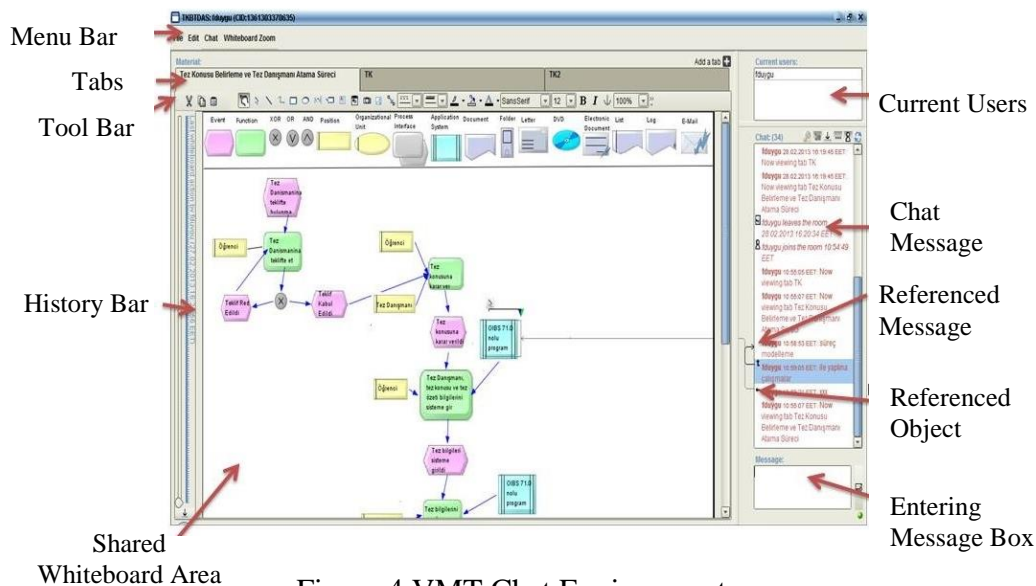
Menu Bar

Tabs

Tool Bar

History Bar

Shared Whiteboard Area

Current Users

Chat Message

Referenced Message

Referenced Object

Entering Message Box

TKBTDAS: fduygu (CID:1361303378635)

File Edit Chat Whiteboard Zoom

Material:

Add a tab

Tez Konusu Belirleme ve Tez Danışmanı Atama Süreci

TK

TK2

SansSerif

12

100%

Event Function XOR OR AND Position Organizational Unit Process Interface Application System Document Folder Letter DVD Electronic Document List Log E-Mail

Current users:

fduygu

Chat (34)

fduygu 28.02.2013 16:19:45 EET: Now viewing tab TK

fduygu 28.02.2013 16:19:45 EET: Now viewing tab Tez Konusu Belirleme ve Tez Danışmanı Atama Süreci

fduygu leaves the room. 28.02.2013 16:20:34 EET

fduygu joins the room 10:54:49 EET

fduygu 10:58:05 EET: Now viewing tab TK

fduygu 10:58:07 EET: Now viewing tab Tez Konusu Belirleme ve Tez Danışmanı Atama Süreci

fduygu 10:58:53 EET: süreç modelleme

fduygu 10:59:05 EET: ile yaplına çalışmalar

fduygu 10:59:07 EET: Now viewing tab Tez Konusu Belirleme ve Tez Danışmanı Atama Süreci

Message:

Tez Danışmanına teklifte bulunma

Öğrenci

Tez Danışmanına teklifte et

Öğrenci

Tez konusuna karar ver

Teklif Red Edildi

X

Teklif Kabul Edildi

Tez Danışmanı

Tez konusuna karar verildi

OIBS 7.1.0 nolu program

Öğrenci

Tez Danışmanı, tez konusu ve tez özeti bilgilerini sisteme gir

Tez bilgileri sisteme girildi

OIBS 7.1.0 nolu program

Tez bilgilerini

Figure 4 VMT Chat Environment